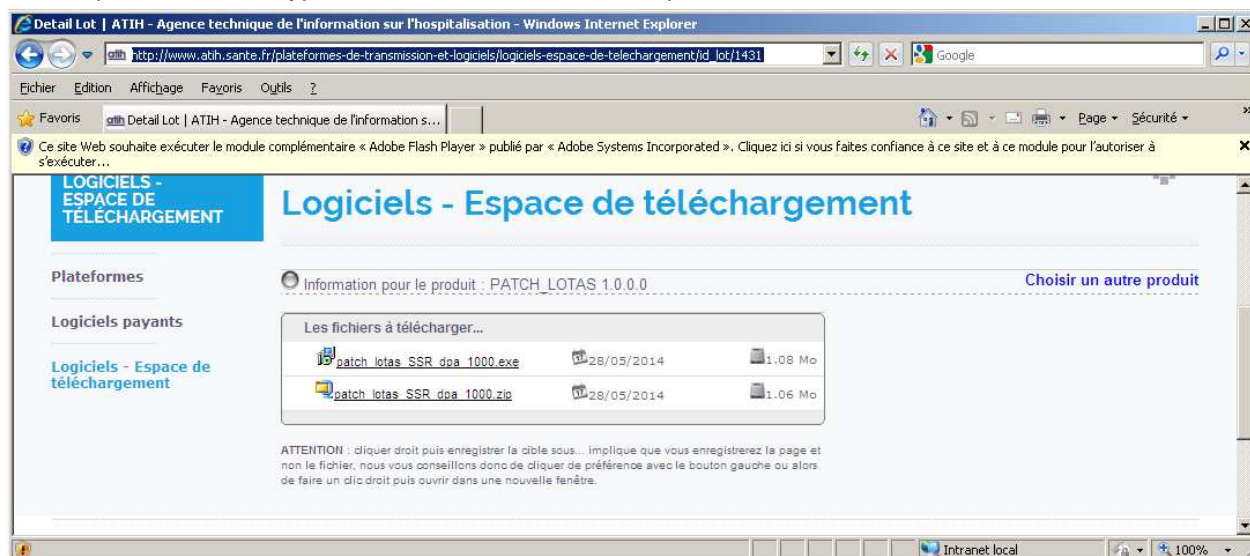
Detail Lot | ATIH - Agence technique de l'information sur l'hospitalisation - Windows Internet Explorer

http://www.atih.sante.fr/plateformes-de-transmission-et-logiciels/logiciels-espace-de-telechargement/id_lot/1431

Google

Fichier Edition Affichage Favoris Outils ?

Favoris

Detail Lot | ATIH - Agence technique de l'information s...

Page ▾ Sécurité ▾

Ce site Web souhaite exécuter le module complémentaire « Adobe Flash Player » publié par « Adobe Systems Incorporated ». Cliquez ici si vous faites confiance à ce site et à ce module pour l'autoriser à s'exécuter...

LOGICIELS - ESPACE DE TÉLÉCHARGEMENT

Logiciels - Espace de téléchargement

Plateformes

Logiciels payants

Logiciels - Espace de téléchargement

Information pour le produit : PATCH_LOTAS 1.0.0.0

Choisir un autre produit

Les fichiers à télécharger...

| patch_lotas_SSR_dpa_1000.exe | 28/05/2014 | 1.08 Mo |
|---|---|---|
| patch_lotas_SSR_dpa_1000.zip | 28/05/2014 | 1.06 Mo |

ATTENTION : cliquer droit puis enregistrer la cible sous... implique que vous enregistrerez la page et non le fichier, nous vous conseillons donc de cliquer de préférence avec le bouton gauche ou alors de faire un clic droit puis ouvrir dans une nouvelle fenêtre.

Intranet local

100%